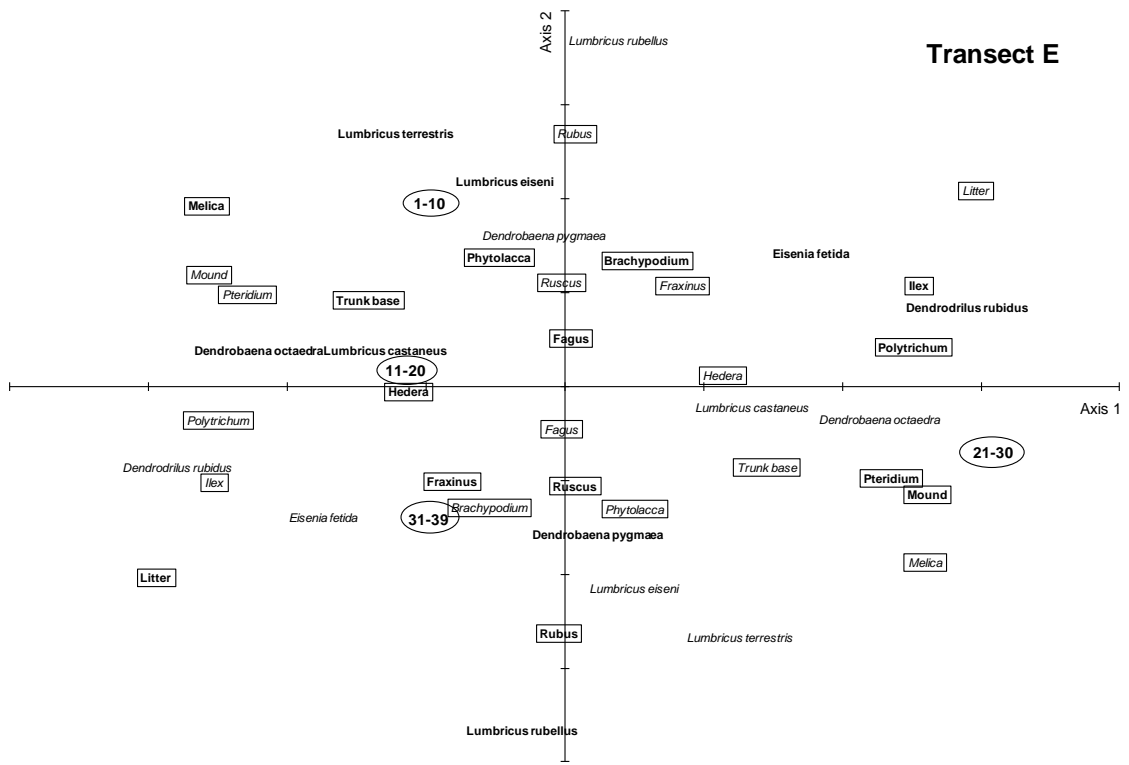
Axis 2

Lumbricus rubellus

Transect E

Lumbricus terrestris

Rubus

Lumbricus eiseni

Litter

Melica

1-10

Dendrobaena pygmaea

Phytolacca

Brachypodium

Eisenia fetida

Mound

Ruscus

Fraxinus

Ilex

Pteridium

Trunk base

Dendrodrilus rubidus

Fagus

Dendrobaena octaedra Lumbricus castaneus

Polytrichum

11-20

Hedera

Hedera

Axis 1

Lumbricus castaneus

Polytrichum

Dendrobaena octaedra

Fagus

21-30

Dendrodrilus rubidus

Trunk base

Fraxinus

Pteridium

Ilex

Ruscus

Mound

Brachypodium

Phytolacca

Eisenia fetida

31-39

Dendrobaena pygmaea

Melica

Litter

Lumbricus eiseni

Rubus

Lumbricus terrestris

Lumbricus rubellus